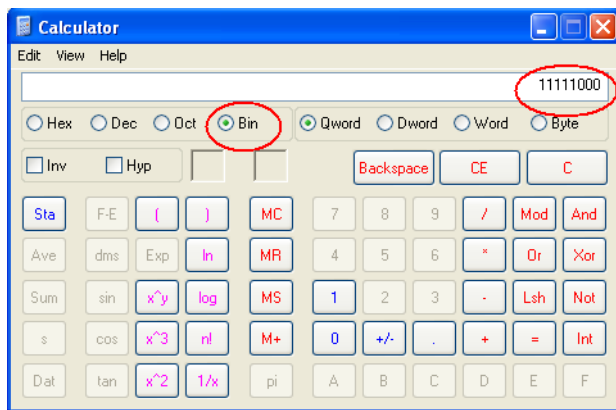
Calculator

Edit View Help

11111000

Hex Dec Oct Bin

Qword Dword Word Byte

Inv Hyp

Backspace CE C

Sta F-E ( ) MC 7 8 9 / Mod And

Ave dms Exp ln MR 4 5 6 * Or Xor

Sum sin x^y log MS 1 2 3 - Lsh Not

s cos x^3 n! M+ 0 +/- . + = Int

Dat tan x^2 1/x pi A B C D E F